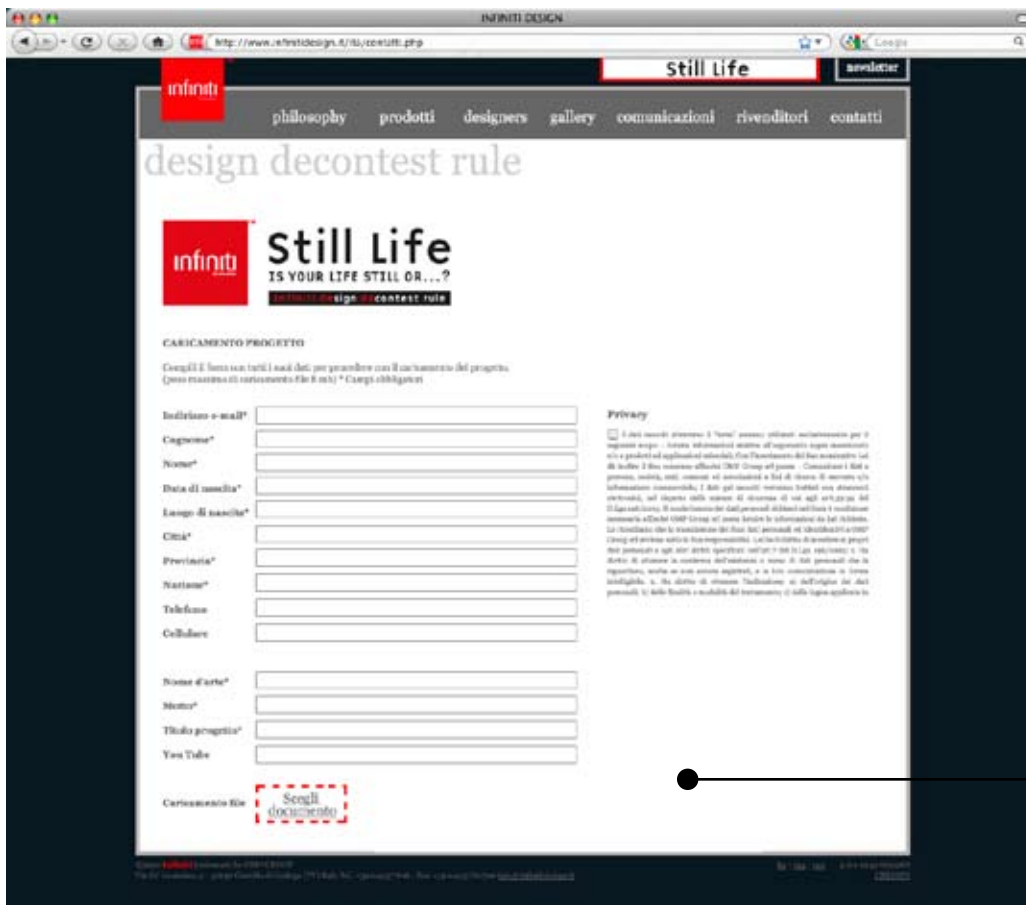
INFINITI DESIGN

http://www.infinitidesign.it/ita/contatti.php

Google

Still Life

newsletter

infiniti

philosophy prodotti designers gallery comunicazioni rivenditori contatti

design decontest rule

infiniti

Still Life

IS YOUR LIFE STILL OR...?

infiniti design decontest rule

CARICAMENTO PROGETTO

Compili il form con tutti i suoi dati per procedere con il caricamento del progetto. (peso massimo di caricamento file 8 mb) * Campi obbligatori

Indirizzo e-mail*

Cognome*

Nome*

Data di nascita*

Luogo di nascita*

Città*

Provincia*

Nazione*

Telefono

Cellulare

Nome d'arte*

Motto*

Titolo progetto*

You Tube

Caricamento file

Scegli documento

Privacy

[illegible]

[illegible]